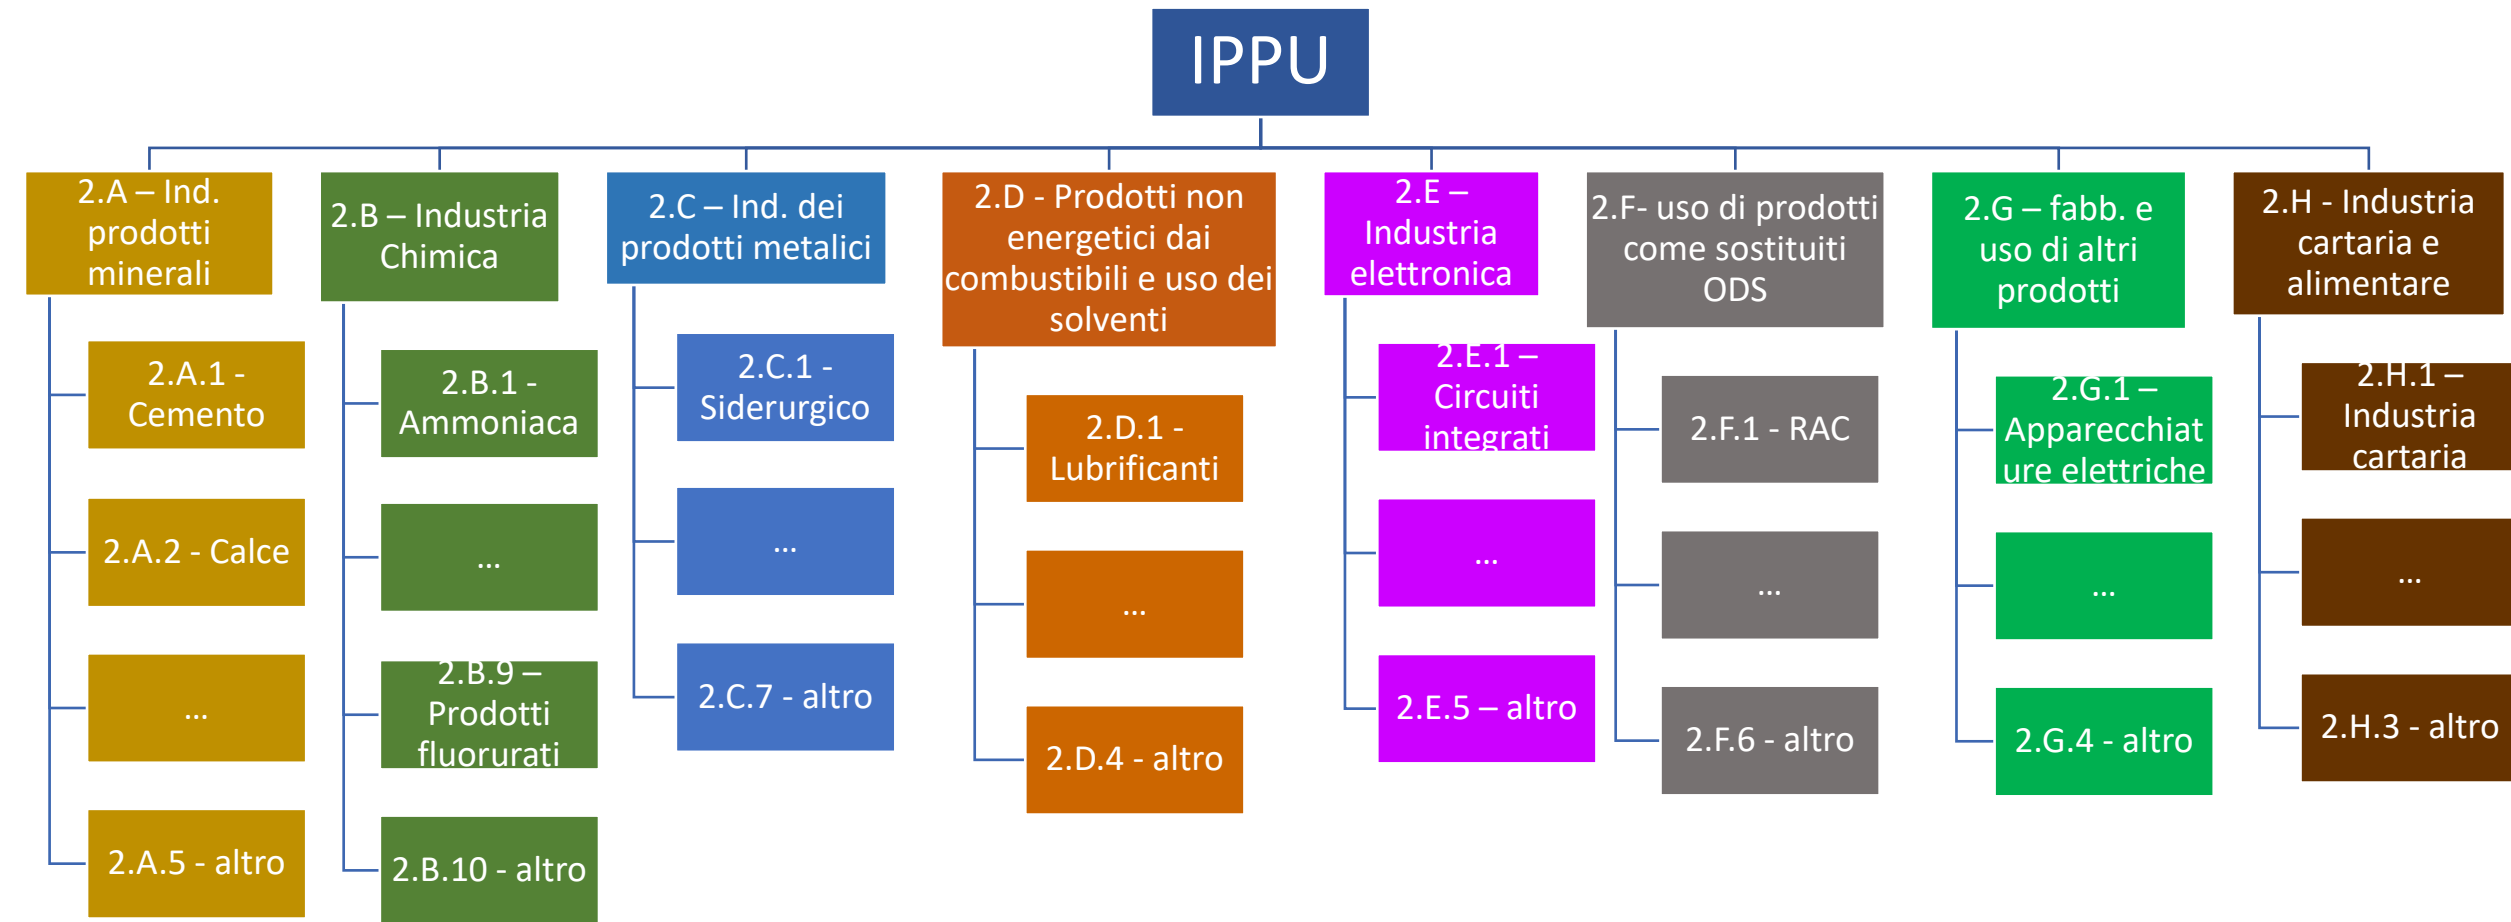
IPPU

2.A – Ind. prodotti minerali

2.A.1 - Cemento

2.A.2 - Calce

...

2.A.5 - altro

2.B – Industria Chimica

2.B.1 - Ammoniaca

...

2.B.9 – Prodotti fluorurati

2.B.10 - altro

2.C – Ind. dei prodotti metalici

2.C.1 - Siderurgico

...

2.C.7 - altro

2.D - Prodotti non energetici dai combustibili e uso dei solventi

2.D.1 - Lubrificanti

...

2.D.4 - altro

2.E – Industria elettronica

2.E.1 – Circuiti integrati

...

2.E.5 – altro

2.F- uso di prodotti come sostituiti ODS

2.F.1 - RAC

...

2.F.6 - altro

2.G – fabb. e uso di altri prodotti

2.G.1 – Apparecchiature elettriche

...

2.G.4 - altro

2.H - Industria cartaria e alimentare

2.H.1 – Industria cartaria

...

2.H.3 - altro